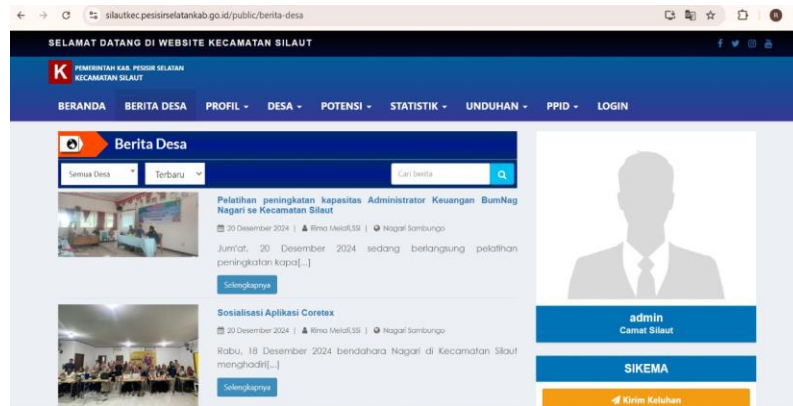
silautkec.pesisirselatankab.go.id/public/berita-desa

SELAMAT DATANG DI WEBSITE KECAMATAN SILAUT

K PEMERINTAH KAB. PESISIR SELATAN
KECAMATAN SILAUT

BERANDA BERITA DESA PROFIL DESA POTENSI STATISTIK UNDUHAN PPID LOGIN

Berita Desa

Semua Desa Terbaru Cari berita

Pelatihan peningkatan kapasitas Administrator Keuangan BumNag Nagari se Kecamatan Silaut

20 Desember 2024 | Rima Melati,SSi | Nagari Sambungo

Jum'at, 20 Desember 2024 sedang berlangsung pelatihan peningkatan kapa[...]

Selengkapnya

Sosialisasi Aplikasi Coretex

20 Desember 2024 | Rima Melati,SSi | Nagari Sambungo

Rabu, 18 Desember 2024 bendahara Nagari di Kecamatan Silaut menghadiri[...]

Selengkapnya

admin
Camat Silaut

SIKEMA

Kirim Keluhan